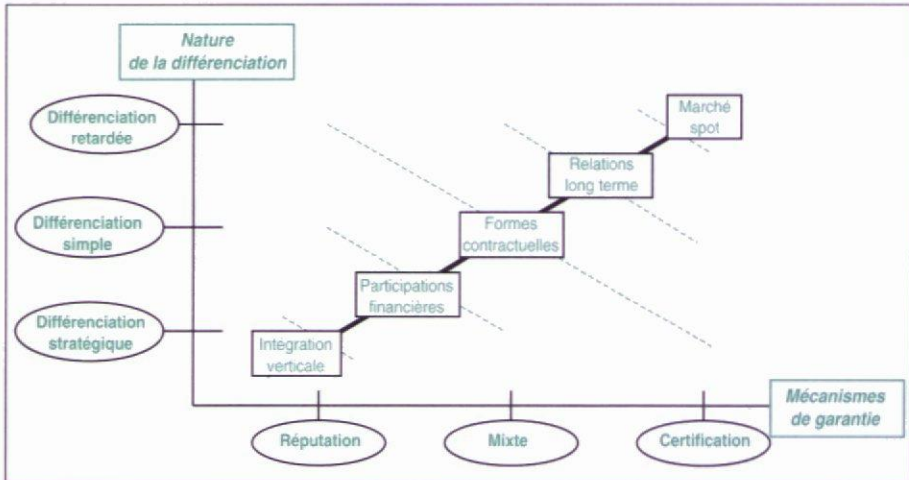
Nature de la différenciation

Différenciation retardée

Différenciation simple

Différenciation stratégique

Marché spot

Relations long terme

Formes contractuelles

Participations financières

Intégration verticale

Mécanismes de garantie

Réputation

Mixte

Certification